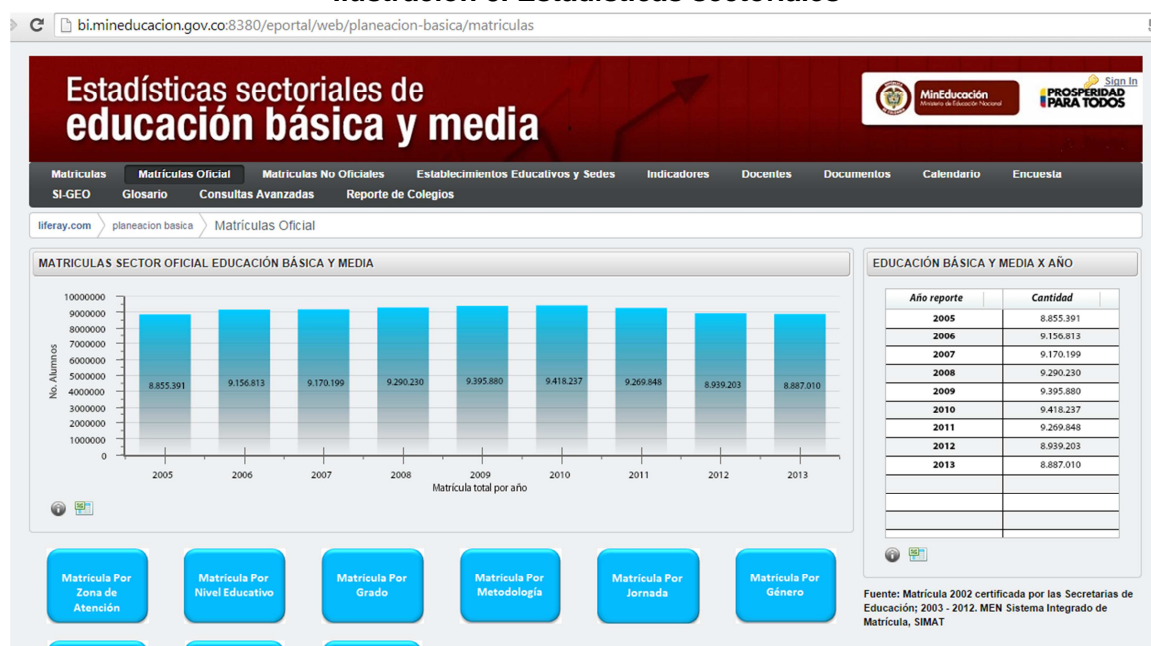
bi.mineducacion.gov.co:8380/eportal/web/planeacion-basica/matriculas

Estadísticas sectoriales de
educación básica y media

MinEducación
Ministerio de Educación Nacional

PROSPERIDAD PARA TODOS

Sign In

Matriculas | Matrículas Oficial | Matriculas No Oficiales | Establecimientos Educativos y Sedes | Indicadores | Docentes | Documentos | Calendario | Encuesta | SI-GEO | Glosario | Consultas Avanzadas | Reporte de Colegios

liferay.com | planeacion basica | Matrículas Oficial

MATRICULAS SECTOR OFICIAL EDUCACIÓN BÁSICA Y MEDIA

10000000
9000000
8000000
7000000
6000000
5000000
4000000
3000000
2000000
1000000
0

No. Alumnos

8.855.391 | 9.156.813 | 9.170.199 | 9.290.230 | 9.395.880 | 9.418.237 | 9.269.848 | 8.939.203 | 8.887.010

2005 | 2006 | 2007 | 2008 | 2009 | 2010 | 2011 | 2012 | 2013

Matrícula total por año

EDUCACIÓN BÁSICA Y MEDIA X AÑO

| Año reporte | Cantidad |
|---|---|
| 2005 | 8.855.391 |
| 2006 | 9.156.813 |
| 2007 | 9.170.199 |
| 2008 | 9.290.230 |
| 2009 | 9.395.880 |
| 2010 | 9.418.237 |
| 2011 | 9.269.848 |
| 2012 | 8.939.203 |
| 2013 | 8.887.010 |

Matrícula Por Zona de Atención | Matrícula Por Nivel Educativo | Matrícula Por Grado | Matrícula Por Metodología | Matrícula Por Jornada | Matrícula Por Género

Fuente: Matrícula 2002 certificada por las Secretarías de Educación; 2003 - 2012. MEN Sistema Integrado de Matrícula, SIMAT